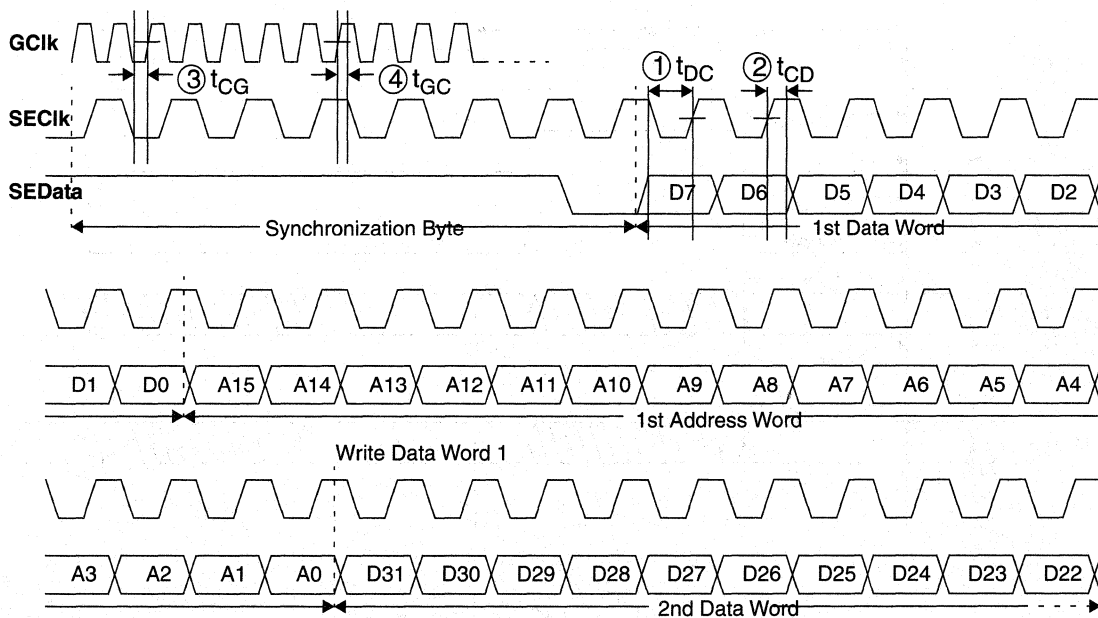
GClk

③ $t_{CG}$

④ $t_{GC}$

① $t_{DC}$

② $t_{CD}$

SEClk

SEData

D7 D6 D5 D4 D3 D2

Synchronization Byte

1st Data Word

D1 D0 A15 A14 A13 A12 A11 A10 A9 A8 A7 A6 A5 A4

1st Address Word

Write Data Word 1

A3 A2 A1 A0 D31 D30 D29 D28 D27 D26 D25 D24 D23 D22

2nd Data Word